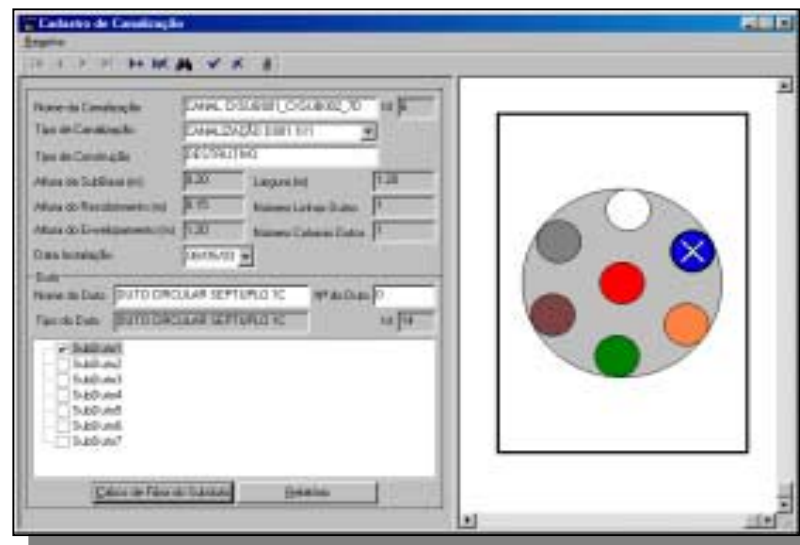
Cadastro de Canalização
Registro

Nome da Canalização | CANAL CXSUB001_CXSUB002_7D | Id | 5
Tipo de Canalização | CANALIZAÇÃO 0,001 1/1
Tipo de Construção | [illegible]
Altura da SubBase (m) | 0,20 | Largura (m) | 1,20
Altura do Recobrimento (m) | 0,15 | Número Linhas Dutos | 1
Altura do Envelopamento (m) | 1,20 | Número Colunas Dutos | 1
Data Instalação | 04/05/00

Duto
Nome do Duto | DUTO CIRCULAR SEPTUPLO 1C | Nº do Duto | 0
Tipo do Duto | DUTO CIRCULAR SEPTUPLO 1C | Id | 14

SubDuto1
SubDuto2
SubDuto3
SubDuto4
SubDuto5
SubDuto6
SubDuto7

Cabos de Fibra do SubDuto | Relatórios